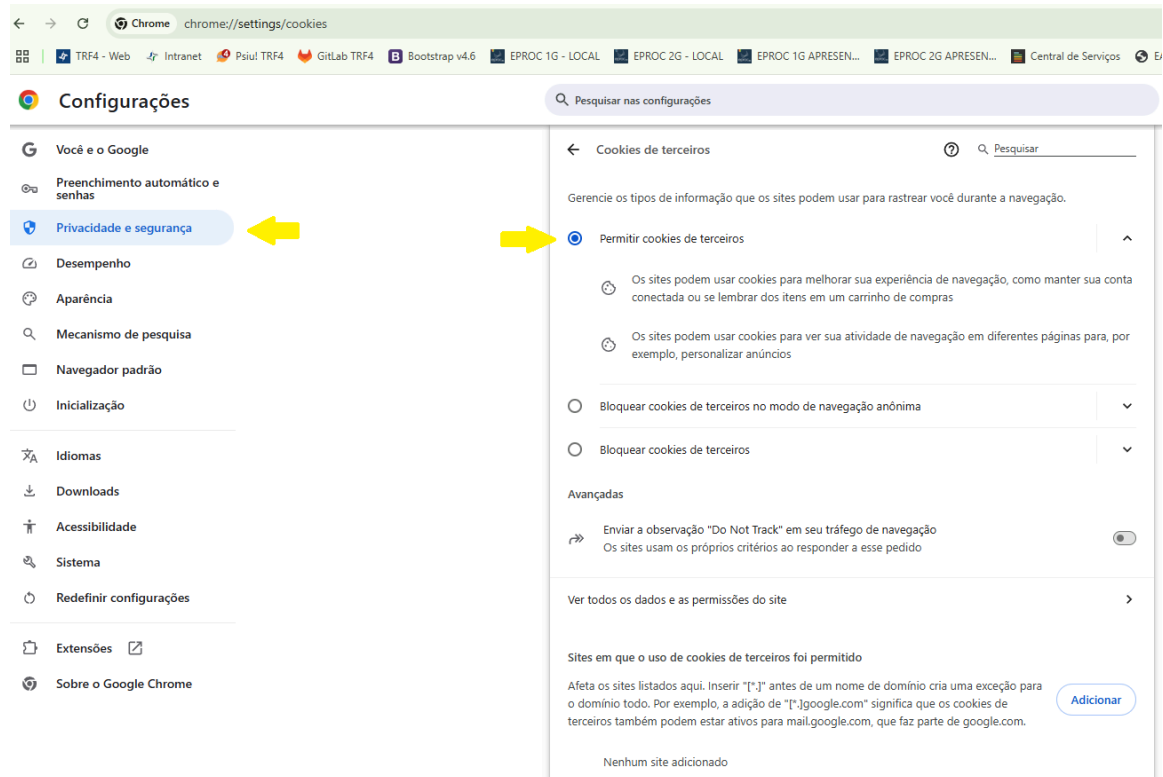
Chrome chrome://settings/cookies

TRF4 - Web Intranet Psiu! TRF4 GitLab TRF4 Bootstrap v4.6 EPROC 1G - LOCAL EPROC 2G - LOCAL EPROC 1G APRESEN... EPROC 2G APRESEN... Central de Serviços

Configurações

Pesquisar nas configurações

Você e o Google
Preenchimento automático e senhas
Privacidade e segurança
Desempenho
Aparência
Mecanismo de pesquisa
Navegador padrão
Inicialização
Idiomas
Downloads
Acessibilidade
Sistema
Redefinir configurações
Extensões
Sobre o Google Chrome

Cookies de terceiros

Pesquisar

Gerencie os tipos de informação que os sites podem usar para rastrear você durante a navegação.

Permitir cookies de terceiros

Os sites podem usar cookies para melhorar sua experiência de navegação, como manter sua conta conectada ou se lembrar dos itens em um carrinho de compras

Os sites podem usar cookies para ver sua atividade de navegação em diferentes páginas para, por exemplo, personalizar anúncios

Bloquear cookies de terceiros no modo de navegação anônima

Bloquear cookies de terceiros

Avançadas

Enviar a observação "Do Not Track" em seu tráfego de navegação
Os sites usam os próprios critérios ao responder a esse pedido

Ver todos os dados e as permissões do site

Sites em que o uso de cookies de terceiros foi permitido

Afeta os sites listados aqui. Inserir "[*.]" antes de um nome de domínio cria uma exceção para o domínio todo. Por exemplo, a adição de "[*.]google.com" significa que os cookies de terceiros também podem estar ativos para mail.google.com, que faz parte de google.com.

Adicionar

Nenhum site adicionado